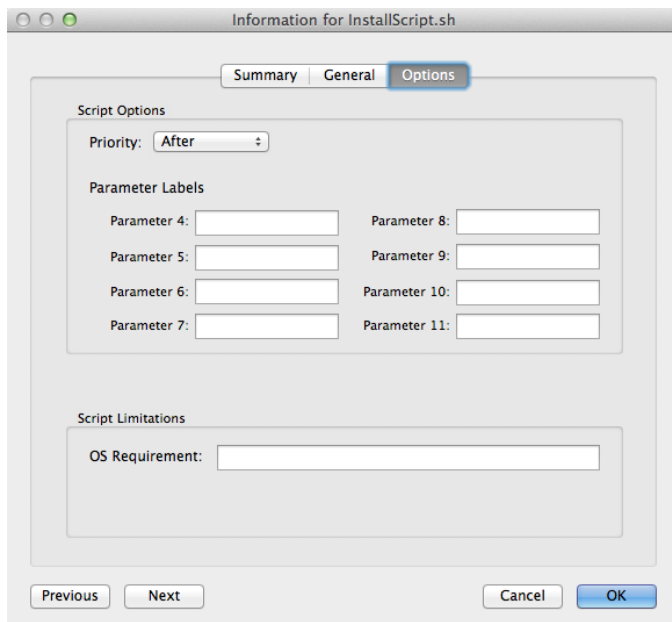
Information for InstallScript.sh

Summary General Options

Script Options

Priority: After

Parameter Labels

Parameter 4:
Parameter 5:
Parameter 6:
Parameter 7:

Parameter 8:
Parameter 9:
Parameter 10:
Parameter 11:

Script Limitations

OS Requirement:

Previous Next Cancel OK